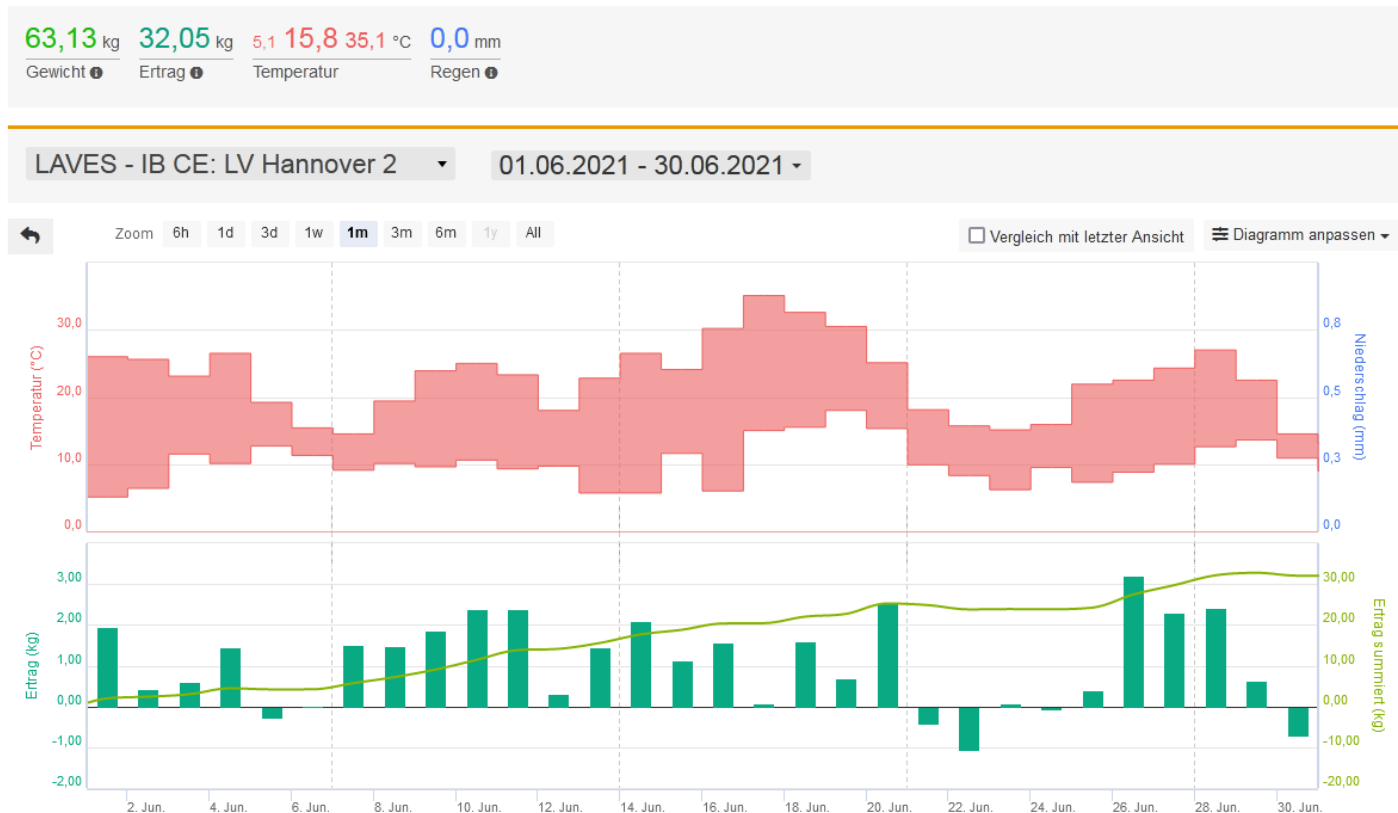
63,13 kg
Gewicht

32,05 kg
Ertrag

5,1 15,8 35,1 °C
Temperatur

0,0 mm
Regen

LAVES - IB CE: LV Hannover 2

01.06.2021 - 30.06.2021

Zoom 6h 1d 3d 1w 1m 3m 6m 1y All

Vergleich mit letzter Ansicht

Diagramm anpassen

Temperatur (°C)
30,0
20,0
10,0
0,0

Niederschlag (mm)
0,8
0,5
0,3
0,0

Ertrag (kg)
3,00
2,00
1,00
0,00
-1,00
-2,00

Ertrag summiert (kg)
30,00
20,00
10,00
0,00
-10,00
-20,00

2. Jun. 4. Jun. 6. Jun. 8. Jun. 10. Jun. 12. Jun. 14. Jun. 16. Jun. 18. Jun. 20. Jun. 22. Jun. 24. Jun. 26. Jun. 28. Jun. 30. Jun.